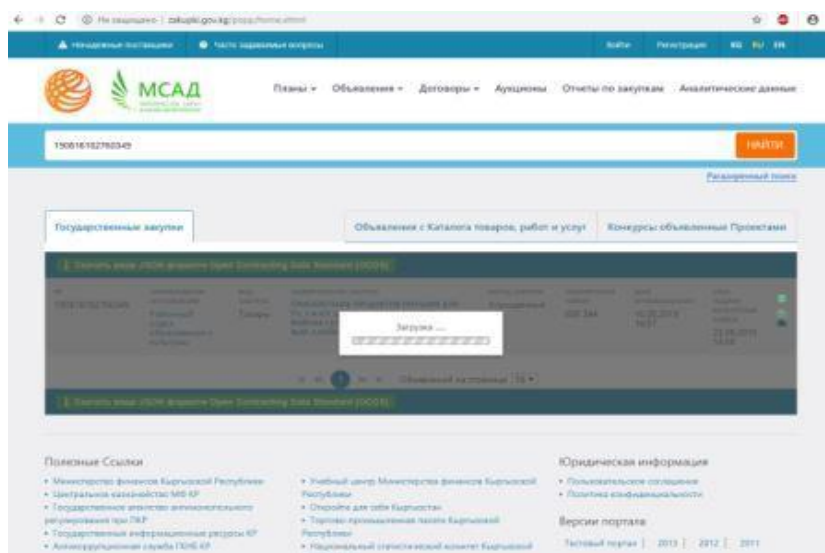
Не защищено | zakupki.gov.kg/popp/home.xhtml

Ненадежные поставщики
Часто задаваемые вопросы
Войти
Регистрация
KG RU EN

МСАД

Планы
Объявления
Договоры
Аукционы
Отчеты по закупкам
Аналитические данные

190816102760349

НАЙТИ

Расширенный поиск

Государственные закупки
Объявления с Каталога товаров, работ и услуг
Конкурсы объявленные Проектами

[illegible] Open Contracting Data Standard (OCDS)

190816102760349
Товары
Загрузка ....
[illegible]

Объявлений на странице 10

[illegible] Open Contracting Data Standard (OCDS)

Полезные Ссылки
• Министерство финансов Кыргызской Республики
• Центральное казначейство МФ КР
• Государственное агентство антимонопольного регулирования при ПКР
• Государственные информационные ресурсы КР
• Антикоррупционная служба ГКНБ КР

• Учебный центр Министерства финансов Кыргызской Республики
• Откройте для себя Кыргызстан
• Торгово-промышленная палата Кыргызской Республики
• Национальный статистический комитет Кыргызской

Юридическая информация
• Пользовательское соглашение
• Политика конфиденциальности

Версии портала
Тестовый портал | 2013 | 2012 | 2011